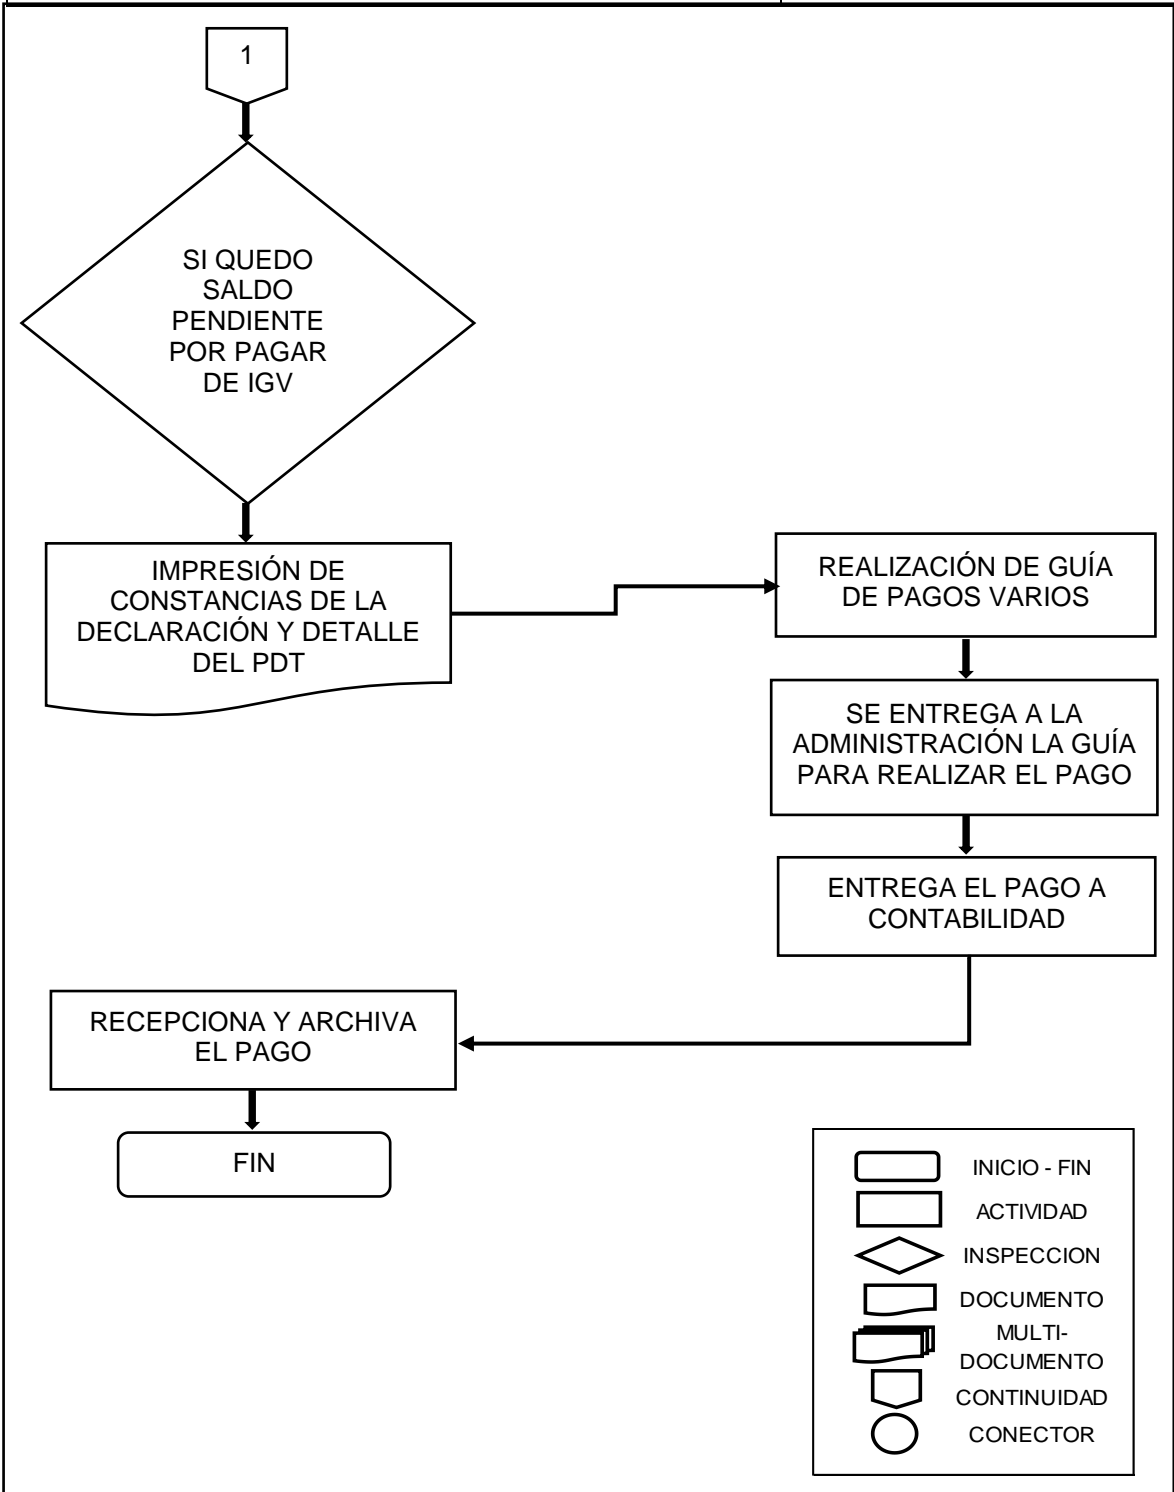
1

SI QUEDO SALDO PENDIENTE POR PAGAR DE IGV

IMPRESIÓN DE CONSTANCIAS DE LA DECLARACIÓN Y DETALLE DEL PDT

REALIZACIÓN DE GUÍA DE PAGOS VARIOS

SE ENTREGA A LA ADMINISTRACIÓN LA GUÍA PARA REALIZAR EL PAGO

ENTREGA EL PAGO A CONTABILIDAD

RECEPCIONA Y ARCHIVA EL PAGO

FIN

INICIO - FIN
ACTIVIDAD
INSPECCION
DOCUMENTO
MULTI-DOCUMENTO
CONTINUIDAD
CONECTOR